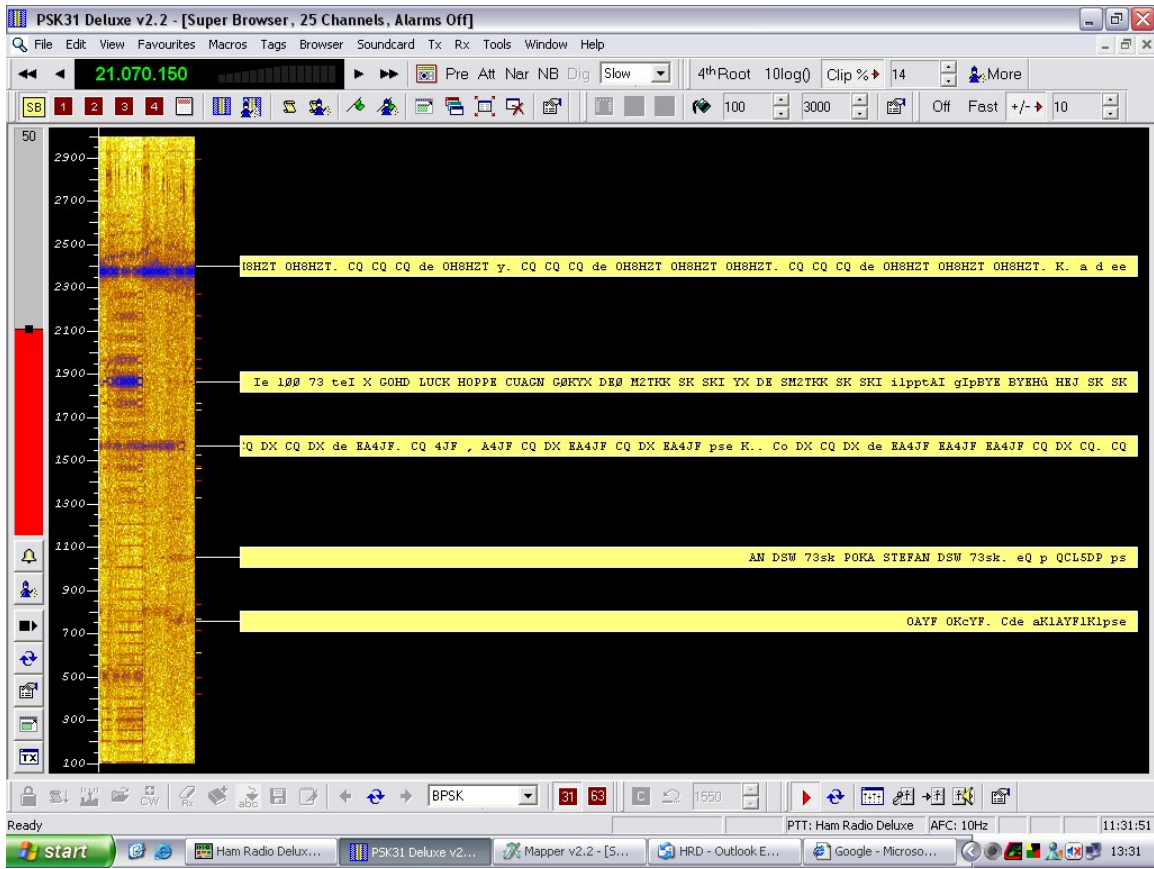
PSK31 Deluxe v2.2 - [Super Browser, 25 Channels, Alarms Off]

File Edit View Favourites Macros Tags Browser Soundcard Tx Rx Tools Window Help

21.070.150

Pre Att Nar NB Dig Slow

4thRoot 10log() Clip % 14 More

SB 1 2 3 4

100 3000 Off Fast +/- 10

50

2900
2700
2500
2300
2100
1900
1700
1500
1300
1100
900
700
500
300
100

H8HZT OH8HZT. CQ CQ CQ de OH8HZT y. CQ CQ CQ de OH8HZT OH8HZT OH8HZT. CQ CQ CQ de OH8HZT OH8HZT OH8HZT. K. a d ee

Ie 1ØØ 73 teI X GOHD LUCK HOPPE CUAGN GØKYX DEØ M2TKK SK SKI YX DE SM2TKK SK SKI ilpptAI gIpBYE BYEHû HEJ SK SK

Q DX CQ DX de EA4JF. CQ 4JF , A4JF CQ DX EA4JF CQ DX EA4JF pse K.. Co DX CQ DX de EA4JF EA4JF EA4JF CQ DX CQ. CQ

AN DSW 73sk POKA STEFAN DSW 73sk. eQ p QCL5DP ps

OAYF OKcYF. Cde aK1AYF1K1pse

CW Rx abc

BPSK 31 63 C 1550

Ready PTP: Ham Radio Deluxe AFC: 10Hz 11:31:51

start Ham Radio Delux... PSK31 Deluxe v2... Mapper v2.2 - [S... HRD - Outlook E... Google - Microso... 13:31